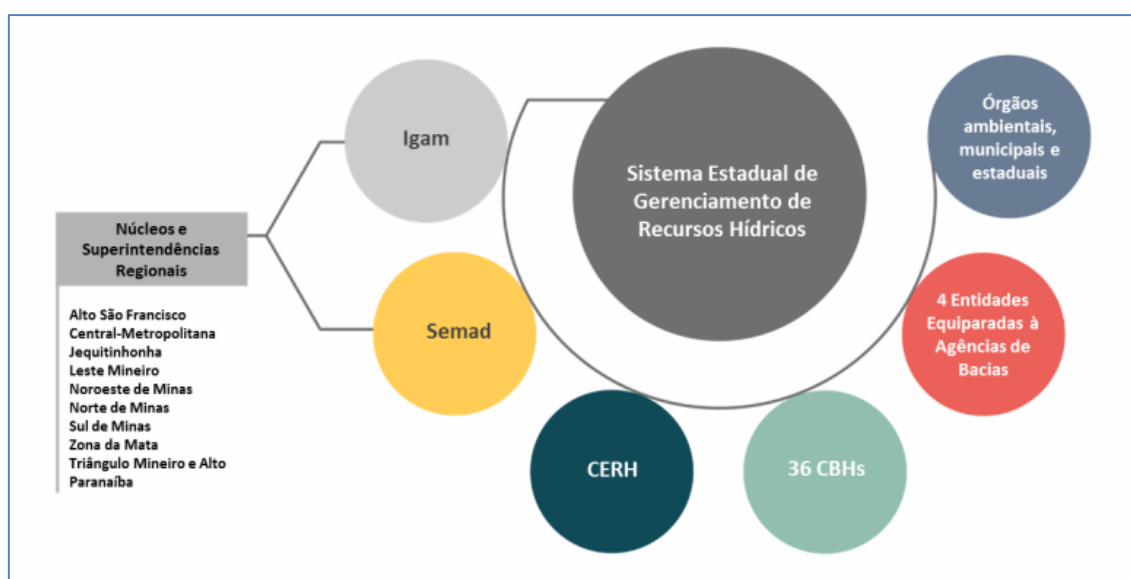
Núcleos e Superintendências Regionais

Alto São Francisco
Central-Metropolitana
Jequitinhonha
Leste Mineiro
Noroeste de Minas
Norte de Minas
Sul de Minas
Zona da Mata
Triângulo Mineiro e Alto Paranaíba

Igam

Semad

Sistema Estadual de Gerenciamento de Recursos Hídricos

Órgãos ambientais, municipais e estaduais

4 Entidades Equiparadas à Agências de Bacias

CERH

36 CBHs